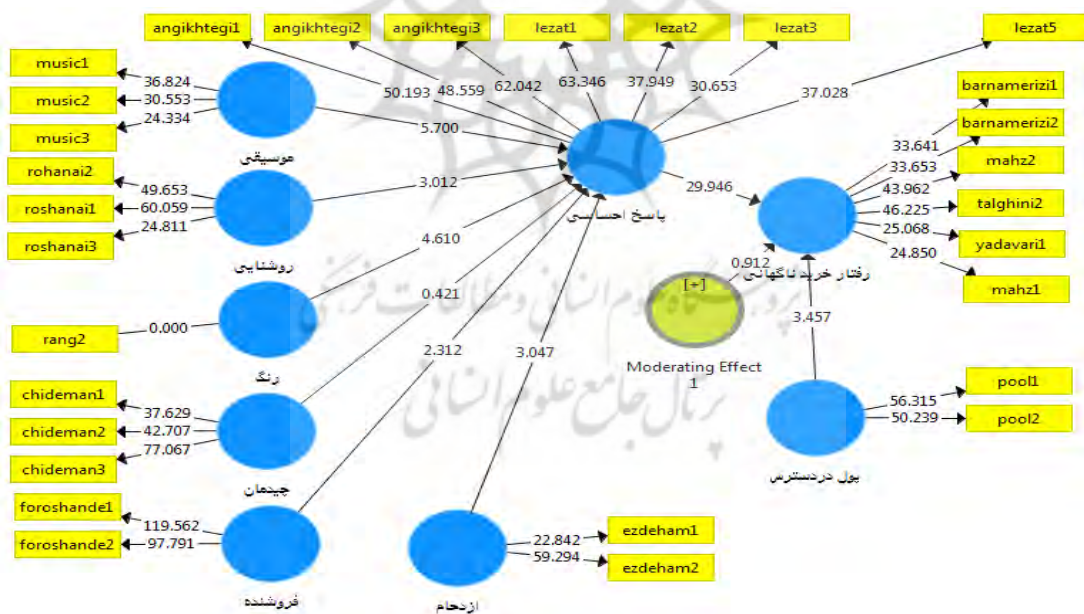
angikhtegi1
angikhtegi2
angikhtegi3
lezat1
lezat2
lezat3
lezat5
music1
music2
music3
36.824
30.553
24.334
50.193
48.559
62.042
63.346
37.949
30.653
37.028
5.700
موسیقی
barnamerizi1
barnamerizi2
33.641
33.653
43.962
46.225
25.068
24.850
mahz2
talghini2
yadavari1
mahz1
rohanai2
roshanai1
roshanai3
49.653
60.059
24.811
3.012
پاسخ احساسی
29.946
رفتار خرید ناگهانی
0.912
[+]
روشنایی
4.610
0.421
rang2
0.000
رنگ
Moderating Effect 1
3.457
2.312
3.047
chideman1
chideman2
chideman3
37.629
42.707
77.067
چیدمان
pool1
pool2
56.315
50.239
پول دردسترس
foroshande1
foroshande2
119.562
97.791
فروشنده
ezdeham1
ezdeham2
22.842
59.294
ازدحام
پژوهشگاه علوم انسانی و مطالعات فرهنگی
پرتال جامع علوم انسانی